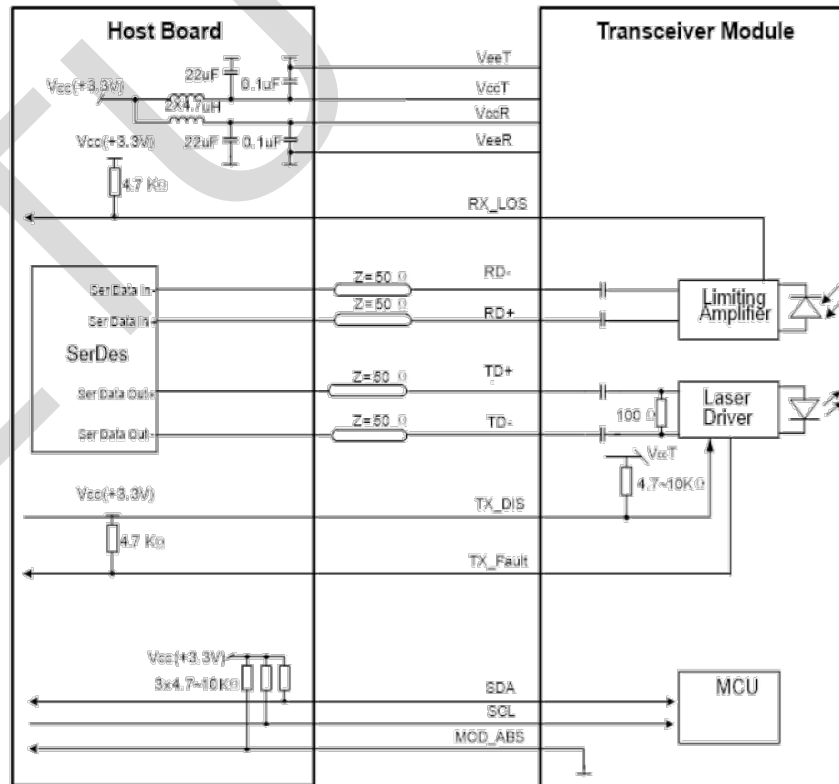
Host Board

Transceiver Module

VeeT

VccT

VccR

VeeR

22uF

0.1uF

Vcc(+3.3V)

2X4.7uH

Vcc(+3.3V)

22uF

0.1uF

4.7 KΩ

RX_LOS

Ser Data In-

Ser Data In+

SerDes

Ser Data Out+

Ser Data Out-

Z=50 Ω

Z=50 Ω

Z=50 Ω

Z=50 Ω

RD-

RD+

TD+

TD-

Limiting Amplifier

Laser Driver

100 Ω

VccT

4.7~10KΩ

Vcc(+3.3V)

4.7 KΩ

TX_DIS

TX_Fault

Vcc(+3.3V)

3x4.7~10KΩ

SDA

SCL

MOD_ABS

MCU